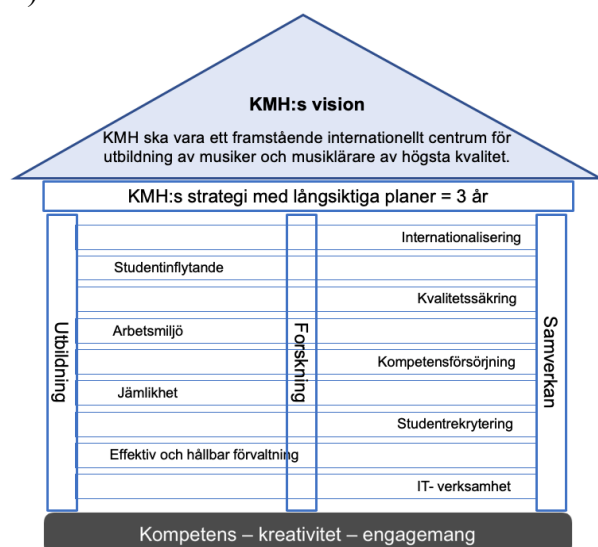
KMH:s vision

KMH ska vara ett framstående internationellt centrum för utbildning av musiker och musiklärare av högsta kvalitet.

KMH:s strategi med långsiktiga planer = 3 år

Utbildning

Forskning

Samverkan

Internationalisering

Studentinflytande

Kvalitetssäkring

Arbetsmiljö

Kompetensförsörjning

Jämlikhet

Studentrekrytering

Effektiv och hållbar förvaltning

IT- verksamhet

Kompetens – kreativitet – engagemang